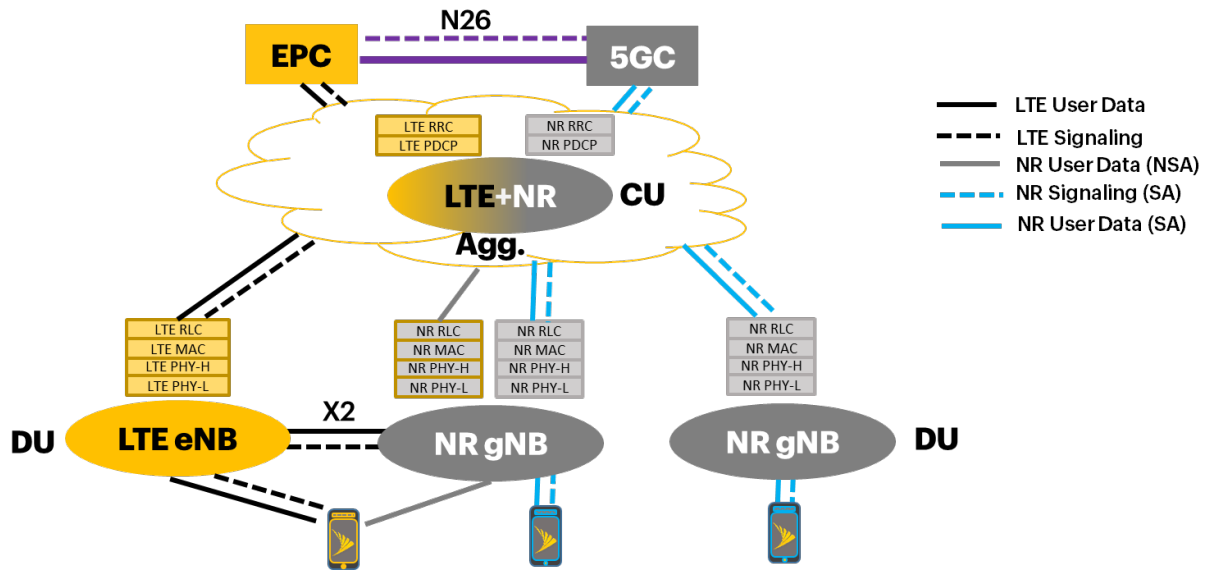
EPC

N26

5GC

LTE RRC
LTE PDCP

NR RRC
NR PDCP

LTE+NR

CU

Agg.

LTE User Data
LTE Signaling
NR User Data (NSA)
NR Signaling (SA)
NR User Data (SA)

LTE RLC
LTE MAC
LTE PHY-H
LTE PHY-L

NR RLC
NR MAC
NR PHY-H
NR PHY-L

NR RLC
NR MAC
NR PHY-H
NR PHY-L

NR RLC
NR MAC
NR PHY-H
NR PHY-L

DU

LTE eNB

X2

NR gNB

NR gNB

DU